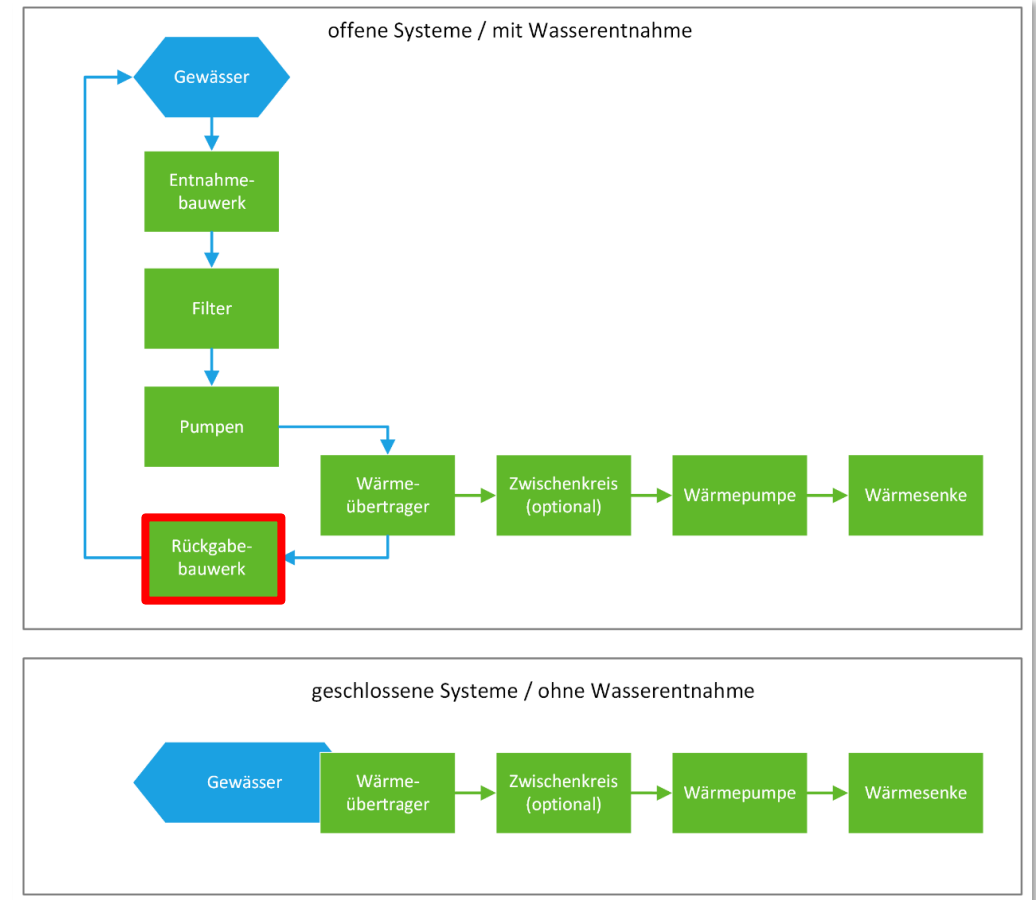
offene Systeme / mit Wasserentnahme

Gewässer

Entnahmebauwerk

Filter

Pumpen

Wärmeübertrager

Zwischenkreis (optional)

Wärmepumpe

Wärmesenke

Rückgabebauwerk

geschlossene Systeme / ohne Wasserentnahme

Gewässer

Wärmeübertrager

Zwischenkreis (optional)

Wärmepumpe

Wärmesenke